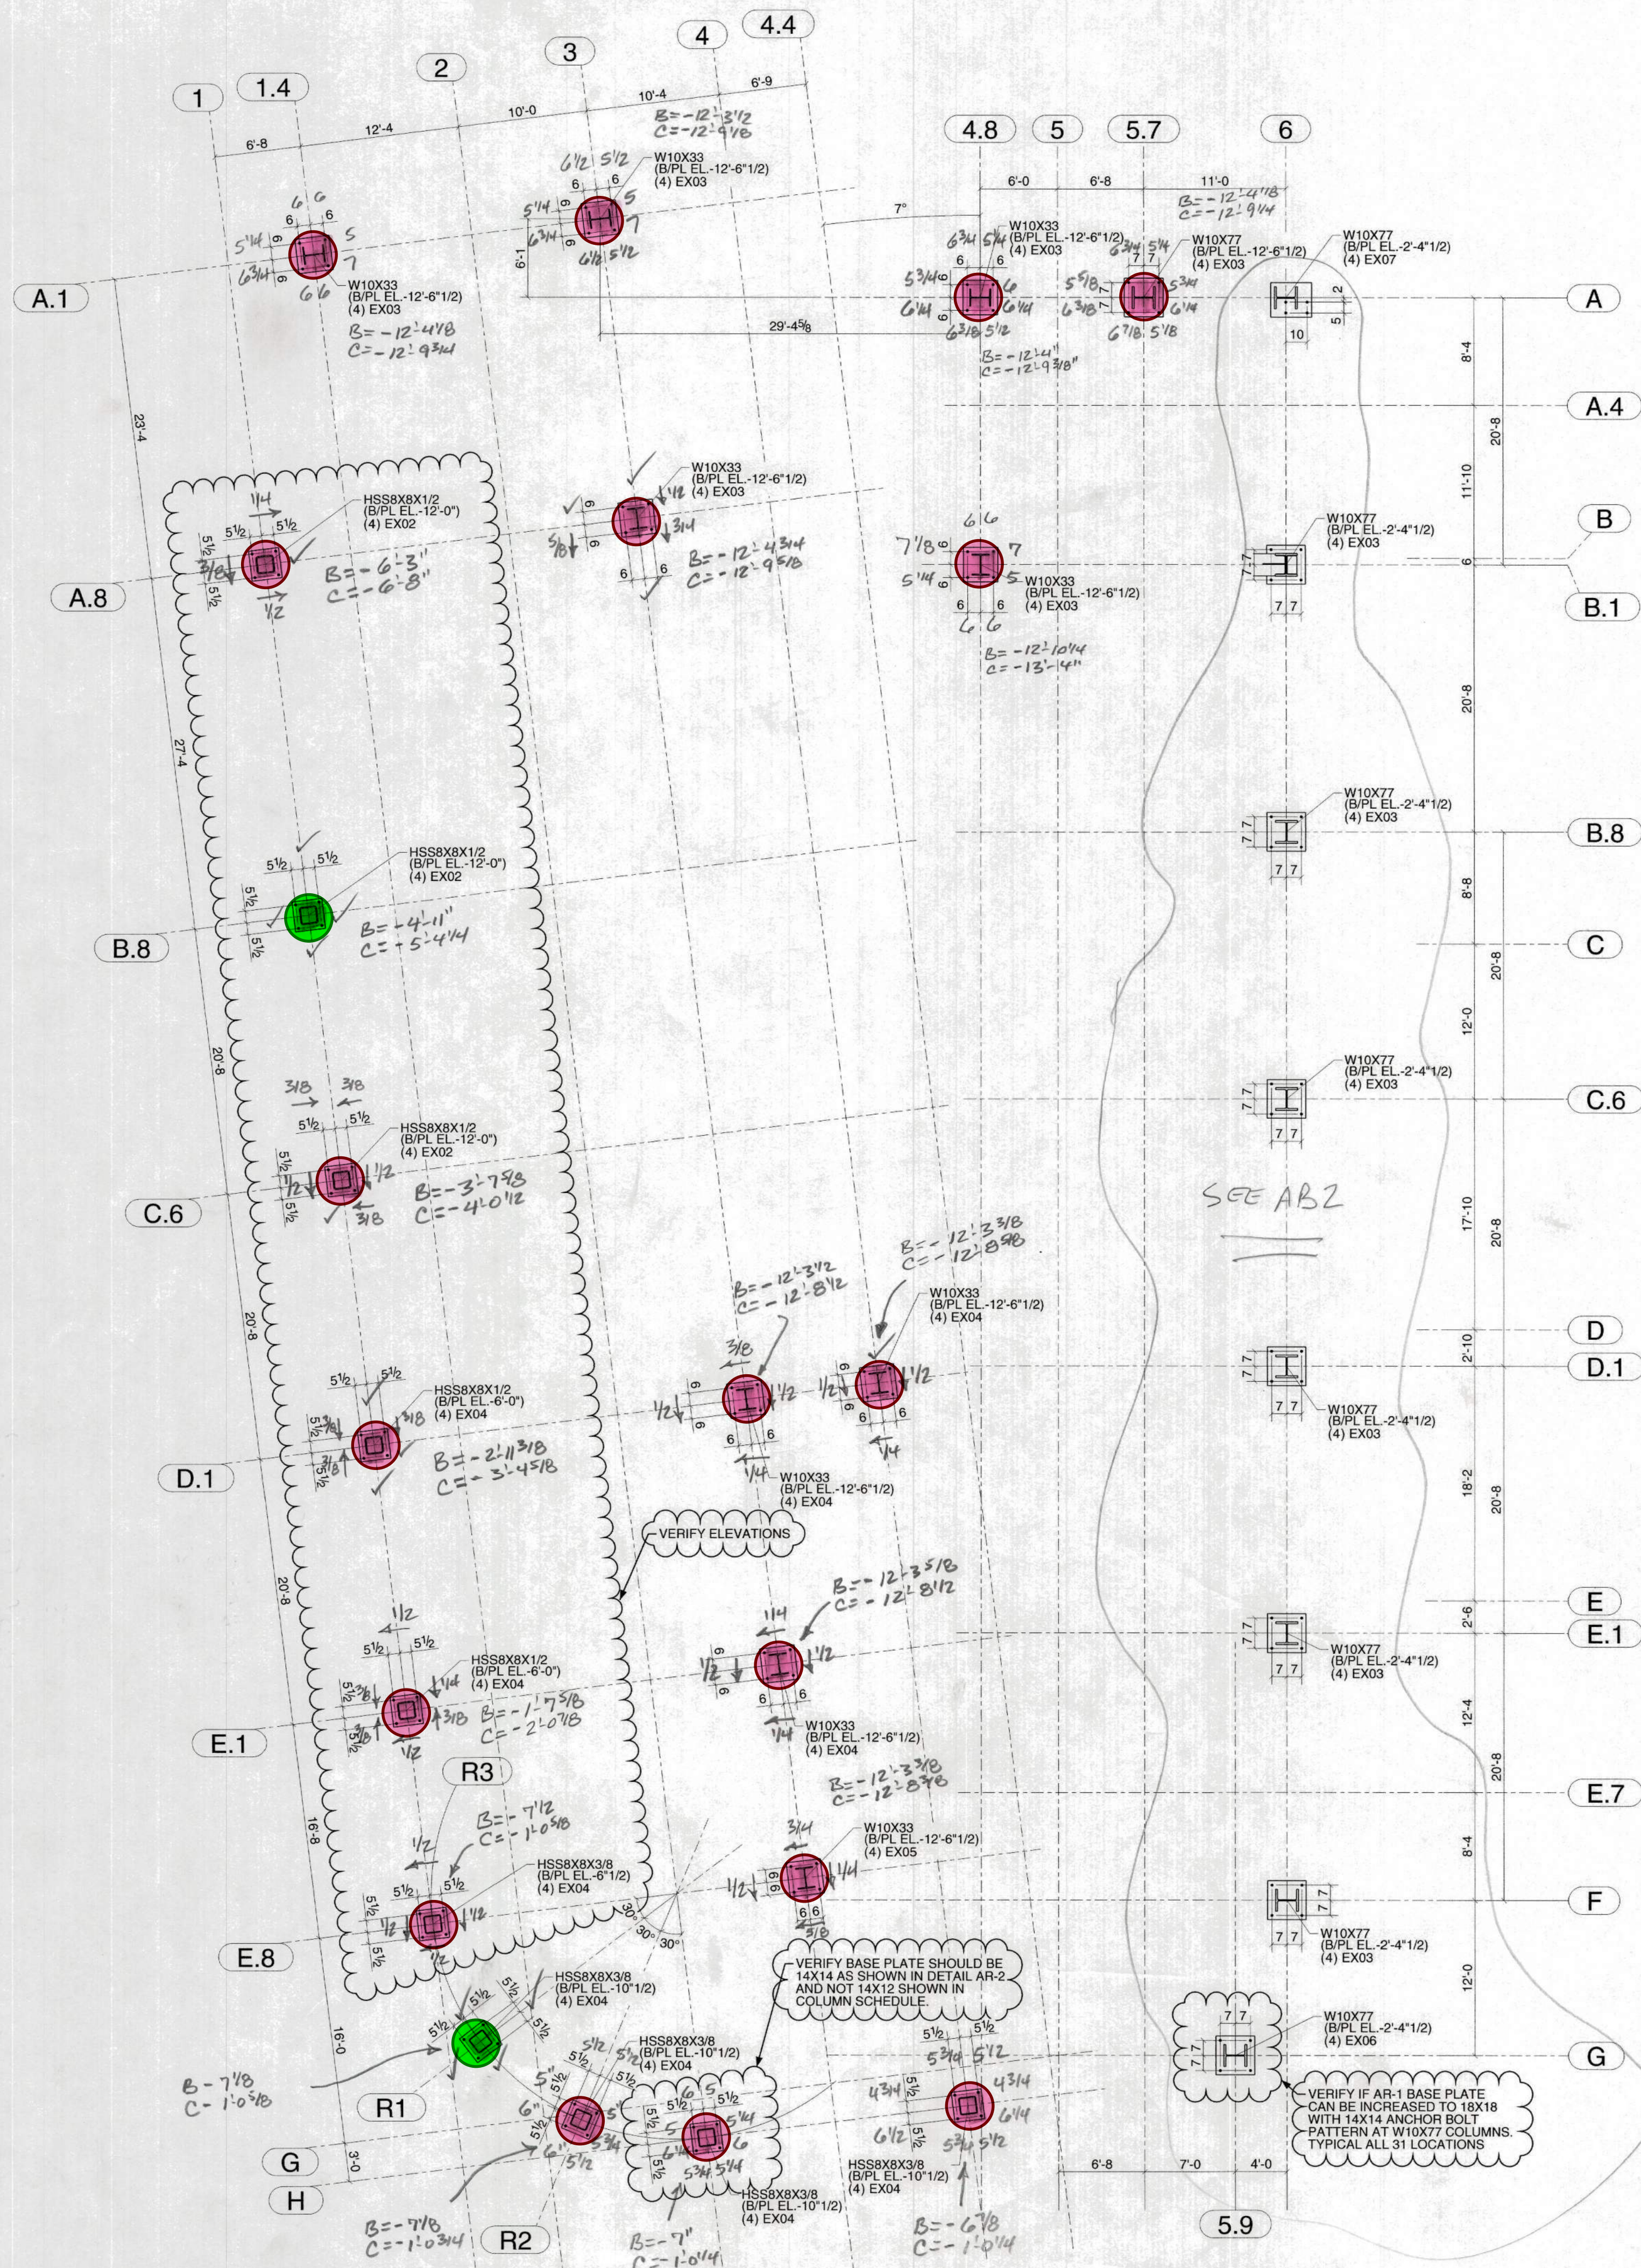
1
1.4
2
3
4
4.4
6'-8
12'-4
10'-0
10'-4
6'-9
B= -12'-3 1/2
C= -12'-9 1/8
W10X33
(B/PL EL.-12'-6"1/2)
(4) EX03
4.8
5
5.7
6
6'-0
6'-8
11'-0
B= -12'-4 1/8
C= -12'-9 1/4
7°
W10X33
(B/PL EL.-12'-6"1/2)
(4) EX03
W10X77
(B/PL EL.-12'-6"1/2)
(4) EX03
W10X77
(B/PL EL.-2'-4"1/2)
(4) EX07
A.1
W10X33
(B/PL EL.-12'-6"1/2)
(4) EX03
B= -12'-4 1/8
C= -12'-9 3/4
29'-4 5/8
B= -12'-4"
C= -12'-9 3/8"
A
A.4
8'-4
20'-8
11'-10
23'-4
W10X33
(B/PL EL.-12'-6"1/2)
(4) EX03
HSS8X8X1/2
(B/PL EL.-12'-0")
(4) EX02
B= -6'-3"
C= -6'-8"
B= -12'-4 3/4
C= -12'-9 5/8
W10X77
(B/PL EL.-2'-4"1/2)
(4) EX03
B
B.1
A.8
W10X33
(B/PL EL.-12'-6"1/2)
(4) EX03
B= -12'-10 1/4
C= -13'-1/4"
27'-4
20'-8
W10X77
(B/PL EL.-2'-4"1/2)
(4) EX03
B.8
HSS8X8X1/2
(B/PL EL.-12'-0")
(4) EX02
B= -4'-11"
C= -5'-4 1/4
B.8
8'-8
C
20'-8
12'-0
20'-8
W10X77
(B/PL EL.-2'-4"1/2)
(4) EX03
C.6
HSS8X8X1/2
(B/PL EL.-12'-0")
(4) EX02
B= -3'-7 5/8
C= -4'-0 1/2
C.6
SEE AB2
17'-10
20'-8
B= -12'-3 3/8
C= -12'-8 5/8
B= -12'-3 1/2
C= -12'-8 1/2
W10X33
(B/PL EL.-12'-6"1/2)
(4) EX04
20'-8
D
D.1
2'-10
HSS8X8X1/2
(B/PL EL.-6'-0")
(4) EX04
B= -2'-11 3/8
C= -3'-4 5/8
W10X33
(B/PL EL.-12'-6"1/2)
(4) EX04
W10X77
(B/PL EL.-2'-4"1/2)
(4) EX03
D.1
18'-2
20'-8
VERIFY ELEVATIONS
B= -12'-3 5/8
C= -12'-8 1/2
20'-8
E
E.1
2'-6
W10X77
(B/PL EL.-2'-4"1/2)
(4) EX03
HSS8X8X1/2
(B/PL EL.-6'-0")
(4) EX04
B= -1'-7 5/8
C= -2'-0 7/8
W10X33
(B/PL EL.-12'-6"1/2)
(4) EX04
E.1
12'-4
20'-8
E.7
R3
B= -7 1/2
C= -1'-0 5/8
B= -12'-3 3/8
C= -12'-8 3/8
16'-8
HSS8X8X3/8
(B/PL EL.-6"1/2)
(4) EX04
W10X33
(B/PL EL.-12'-6"1/2)
(4) EX05
8'-4
F
30°
30°
30°
E.8
W10X77
(B/PL EL.-2'-4"1/2)
(4) EX03
VERIFY BASE PLATE SHOULD BE 14X14 AS SHOWN IN DETAIL AR-2 AND NOT 14X12 SHOWN IN COLUMN SCHEDULE.
12'-0
HSS8X8X3/8
(B/PL EL.-10"1/2)
(4) EX04
16'-0
HSS8X8X3/8
(B/PL EL.-10"1/2)
(4) EX04
W10X77
(B/PL EL.-2'-4"1/2)
(4) EX06
G
B- 7 1/8
C- 1'-0 5/8
R1
VERIFY IF AR-1 BASE PLATE CAN BE INCREASED TO 18X18 WITH 14X14 ANCHOR BOLT PATTERN AT W10X77 COLUMNS. TYPICAL ALL 31 LOCATIONS
G
3'-0
H
HSS8X8X3/8
(B/PL EL.-10"1/2)
(4) EX04
HSS8X8X3/8
(B/PL EL.-10"1/2)
(4) EX04
6'-8
7'-0
4'-0
B= -7 1/8
C= -1'-0 3/4
R2
B= -7"
C= -1'-0 1/4
B= -6 7/8
C= -1'-0 1/4
5.9